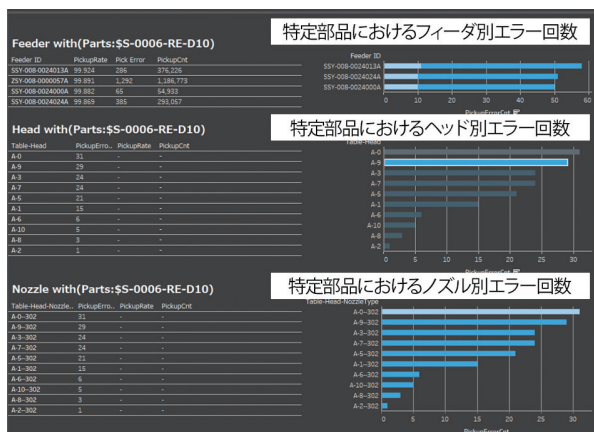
特定部品におけるフィーダ別エラー回数

Feeder with(Parts:$S-0006-RE-D10)

| Feeder ID | PickupRate | Pick Error | PickupCnt |
|---|---|---|---|
| SSY-008-0024013A | 99.924 | 286 | 376,226 |
| SSY-008-0000057A | 99.891 | 1,292 | 1,186,773 |
| SSY-008-0024000A | 99.882 | 65 | 54,933 |
| SSY-008-0024024A | 99.869 | 385 | 293,057 |

Feeder ID
SSY-008-0024013A
SSY-008-0024024A
SSY-008-0024000A
0 10 20 30 40 50 60
PickupErrorCnt

特定部品におけるヘッド別エラー回数

Head with(Parts:$S-0006-RE-D10)

| Table-Head | PickupErro... | PickupRate | PickupCnt |
|---|---|---|---|
| A-0 | 31 | - | - |
| A-9 | 29 | - | - |
| A-3 | 24 | - | - |
| A-7 | 24 | - | - |
| A-5 | 21 | - | - |
| A-1 | 15 | - | - |
| A-6 | 6 | - | - |
| A-10 | 5 | - | - |
| A-8 | 3 | - | - |
| A-2 | 1 | - | - |

Table-Head
A-0
A-9
A-3
A-7
A-5
A-1
A-6
A-10
A-8
A-2
0 5 10 15 20 25 30
PickupErrorCnt

特定部品におけるノズル別エラー回数

Nozzle with(Parts:$S-0006-RE-D10)

| Table-Head-Nozzle... | PickupErro... | PickupRate | PickupCnt |
|---|---|---|---|
| A-0--302 | 31 | - | - |
| A-9--302 | 29 | - | - |
| A-3--302 | 24 | - | - |
| A-7--302 | 24 | - | - |
| A-5--302 | 21 | - | - |
| A-1--302 | 15 | - | - |
| A-6--302 | 6 | - | - |
| A-10--302 | 5 | - | - |
| A-8--302 | 3 | - | - |
| A-2--302 | 1 | - | - |

Table-Head-NozzleType
A-0--302
A-9--302
A-3--302
A-7--302
A-5--302
A-1--302
A-6--302
A-10--302
A-8--302
A-2--302
0 5 10 15 20 25 30
PickupErrorCnt